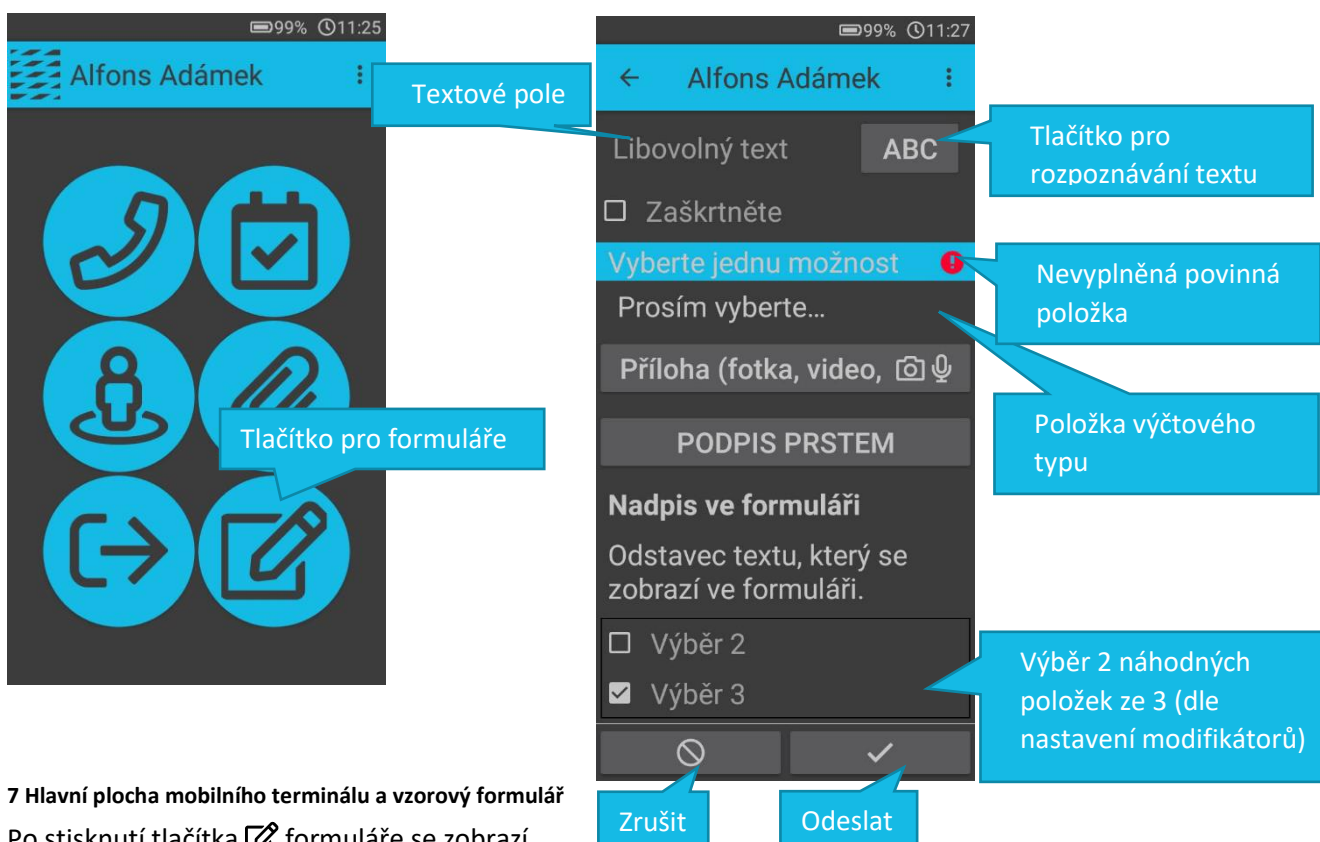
99% 11:25

Alfons Adámek

Textové pole

Tlačítko pro formuláře

99% 11:27

← Alfons Adámek

Libovolný text

ABC

Tlačítko pro rozpoznávání textu

Zaškrtněte

Vyberte jednu možnost

Nevyplněná povinná položka

Prosím vyberte…

Příloha (fotka, video,

Položka výčtového typu

PODPIS PRSTEM

Nadpis ve formuláři

Odstavec textu, který se zobrazí ve formuláři.

Výběr 2

Výběr 3

Výběr 2 náhodných položek ze 3 (dle nastavení modifikátorů)

Zrušit

Odeslat

7 Hlavní plocha mobilního terminálu a vzorový formulář

Po stisknutí tlačítka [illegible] formuláře se zobrazí